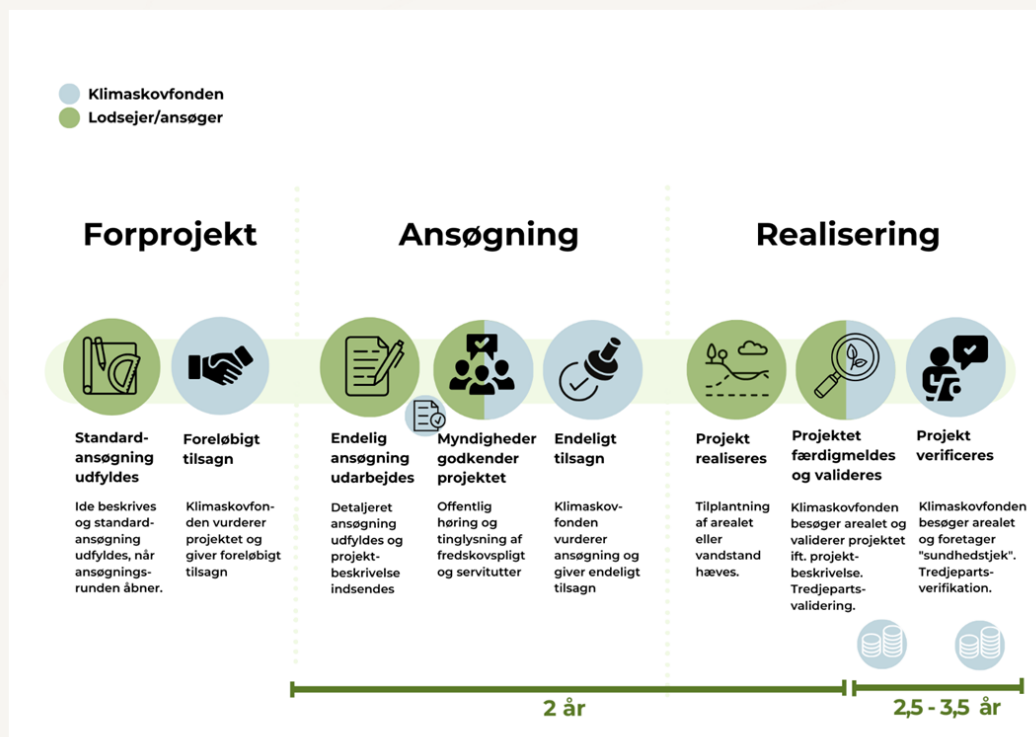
Klimaskovfonden
Lodsejer/ansøger

Forprojekt

Standardansøgning udfyldes

Ide beskrives og standardansøgning udfyldes, når ansøgningsrunden åbner.

Foreløbigt tilsagn

Klimaskovfonden vurderer projektet og giver foreløbigt tilsagn

Ansøgning

Endelig ansøgning udarbejdes

Detaljeret ansøgning udfyldes og projektbeskrivelse indsendes

Myndigheder godkender projektet

Offentlig høring og tinglysning af fredskovspligt og servitutter

Endeligt tilsagn

Klimaskovfonden vurderer ansøgning og giver endeligt tilsagn

Realisering

Projekt realiseres

Tilplantning af arealet eller vandstand hæves.

Projektet færdigmeldes og valideres

Klimaskovfonden besøger arealet og validerer projektet ift. projektbeskrivelse. Tredjepartsvalidering.

Projekt verificeres

Klimaskovfonden besøger arealet og foretager "sundhedstjek". Tredjepartsverifikation.

2 år

2,5 - 3,5 år